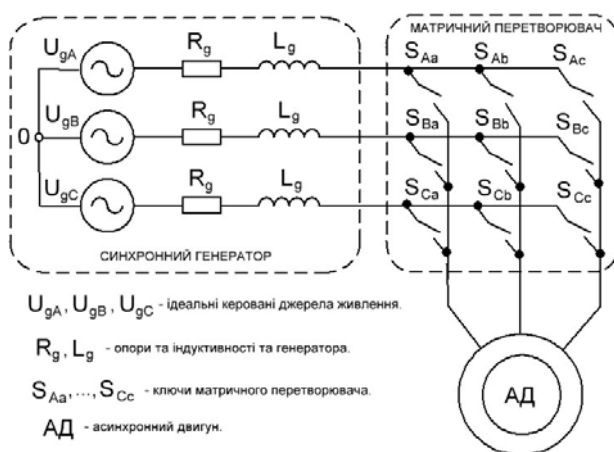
МАТРИЧНИЙ ПЕРЕТВОРЮВАЧ

$U_{gA}$ $R_g$ $L_g$ $S_{Aa}$ $S_{Ab}$ $S_{Ac}$

0 $U_{gB}$ $R_g$ $L_g$ $S_{Ba}$ $S_{Bb}$ $S_{Bc}$

$U_{gC}$ $R_g$ $L_g$ $S_{Ca}$ $S_{Cb}$ $S_{Cc}$

СИНХРОННИЙ ГЕНЕРАТОР

$U_{gA}, U_{gB}, U_{gC}$ - ідеальні керовані джерела живлення.

$R_g, L_g$ - опори та індуктивності та генератора.

$S_{Aa}, ..., S_{Cc}$ - ключи матричного перетворювача.

АД - асинхронний двигун.

АД